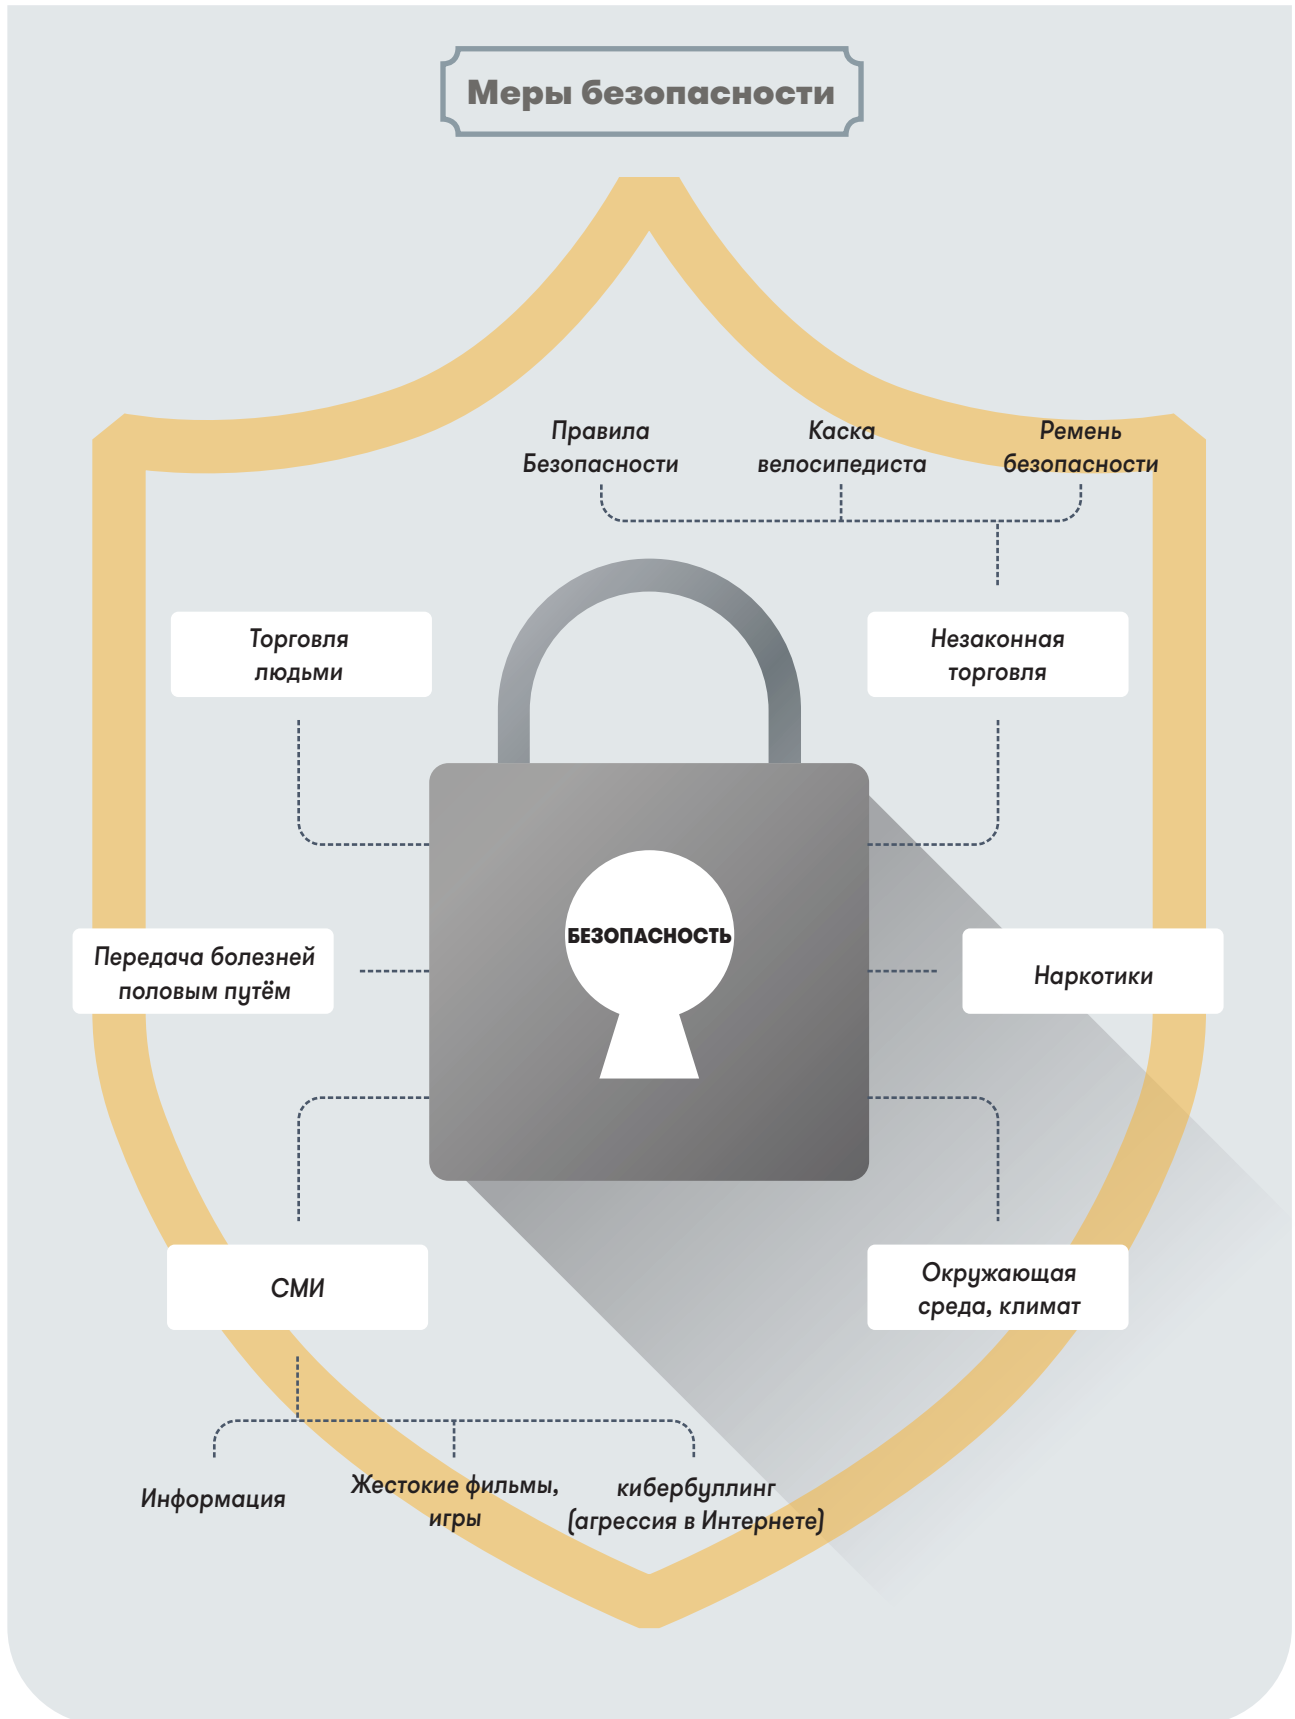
Меры безопасности

Правила Безопасности

Каска велосипедиста

Ремень безопасности

Торговля людьми

Незаконная торговля

БЕЗОПАСНОСТЬ

Передача болезней половым путём

Наркотики

СМИ

Окружающая среда, климат

Информация

Жестокие фильмы, игры

кибербуллинг (агрессия в Интернете)